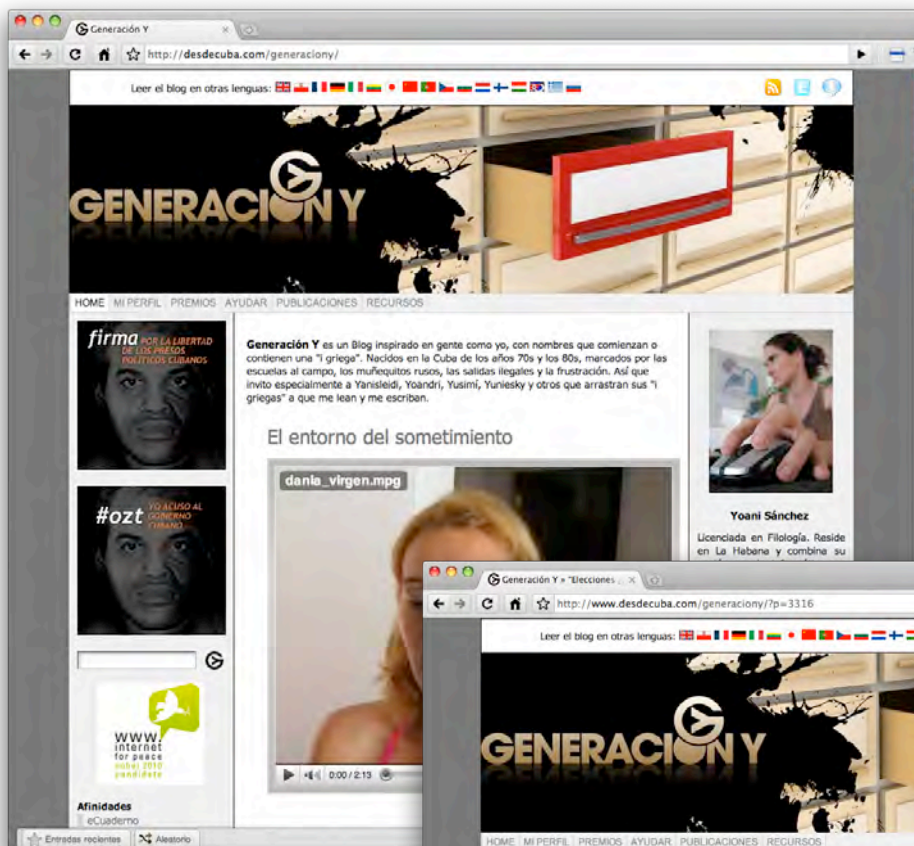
Generación Y

http://desdecuba.com/generaciony/

Leer el blog en otras lenguas:

GENERACIÓN Y

HOME MI PERFIL PREMIOS AYUDAR PUBLICACIONES RECURSOS

firma POR LA LIBERTAD DE LOS PRESOS POLÍTICOS CUBANOS

#ozt YO ACUSO AL GOBIERNO CUBANO

www. internet for peace nobel 2010 candidate

Afinidades
eCuaderno

**Generación Y** es un Blog inspirado en gente como yo, con nombres que comienzan o contienen una "i griega". Nacidos en la Cuba de los años 70s y los 80s, marcados por las escuelas al campo, los muñequitos rusos, las salidas ilegales y la frustración. Así que invito especialmente a Yanisleidi, Yoandri, Yusimí, Yuniesky y otros que arrastran sus "i griegas" a que me lean y me escriban.

El entorno del sometimiento

dania_virgen.mpg

0:00 / 2:13

Yoani Sánchez

Licenciada en Filología. Reside en La Habana y combina su

Generación Y » "Elecciones

http://www.desdecuba.com/generaciony/?p=3316

Leer el blog en otras lenguas:

GENERACIÓN Y

HOME MI PERFIL PREMIOS AYUDAR PUBLICACIONES RECURSOS

Entradas recientes Aleatorio